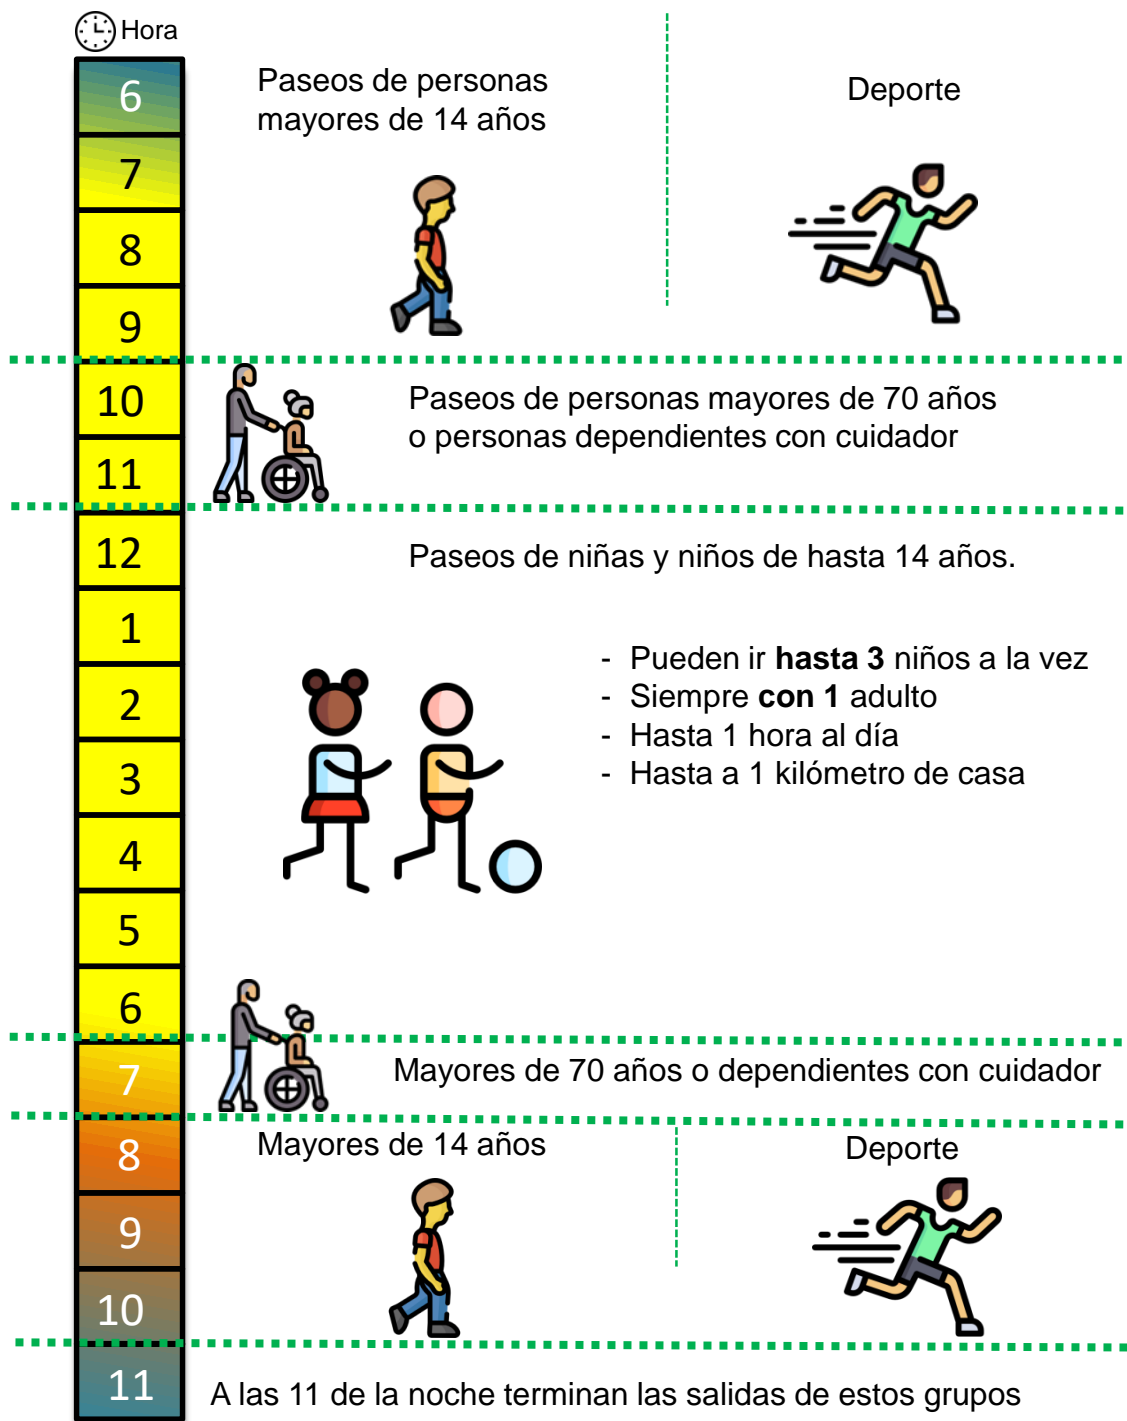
Hora

6
7
8
9
10
11
12
1
2
3
4
5
6
7
8
9
10
11

Paseos de personas mayores de 14 años

Deporte

Paseos de personas mayores de 70 años o personas dependientes con cuidador

Paseos de niñas y niños de hasta 14 años.

- Pueden ir **hasta 3** niños a la vez
- Siempre **con 1** adulto
- Hasta 1 hora al día
- Hasta a 1 kilómetro de casa

Mayores de 70 años o dependientes con cuidador

Mayores de 14 años

Deporte

A las 11 de la noche terminan las salidas de estos grupos